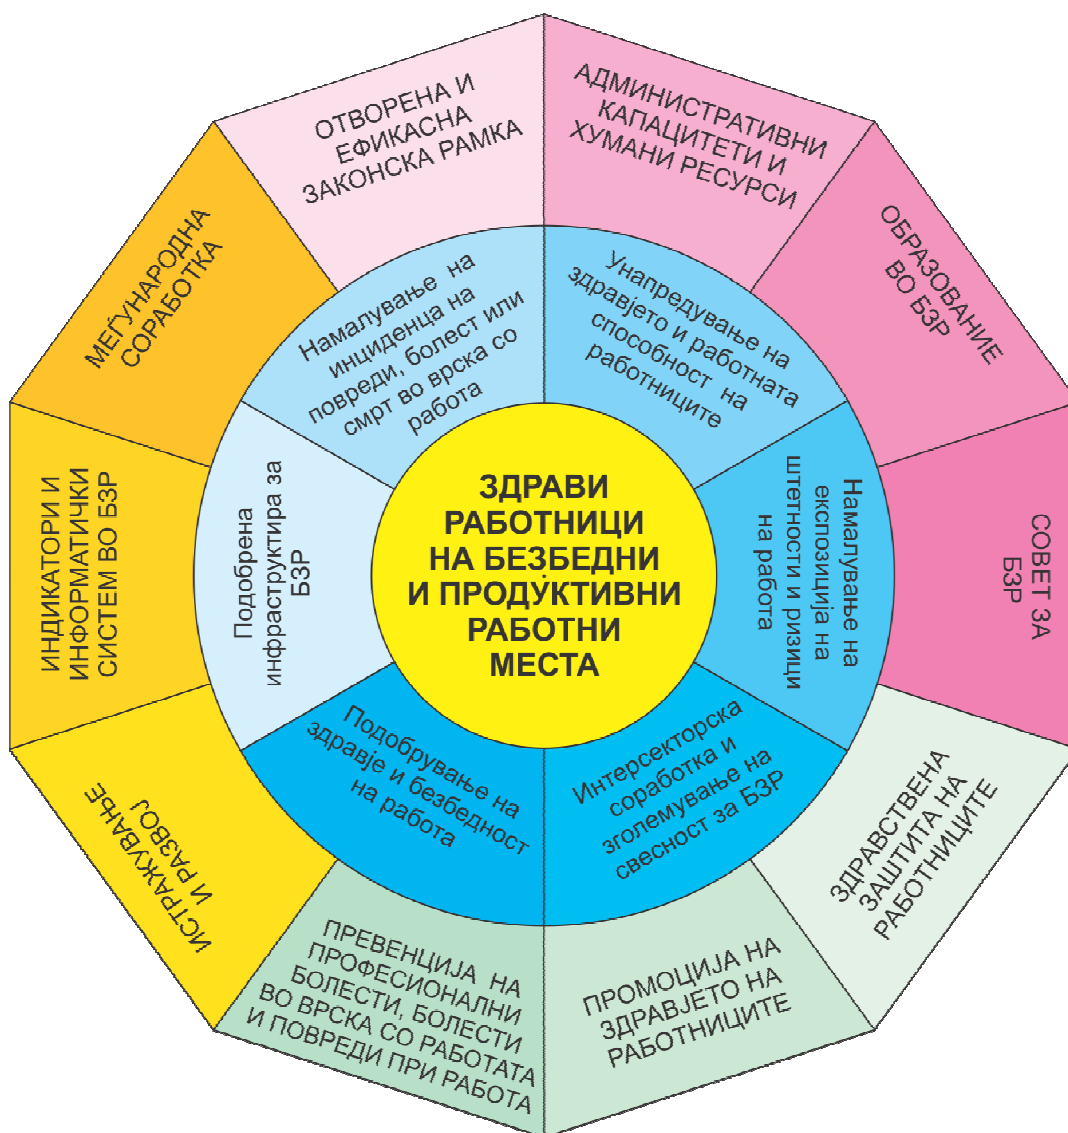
ЗДРАВИ РАБОТНИЦИ НА БЕЗБЕДНИ И ПРОДУКТИВНИ РАБОТНИ МЕСТА

Намалување на инциденца на повреди, болест или смрт во врска со работа

Унапредување на здравјето и работната способност на работниците

Намалување на експозиција на штетности и ризици на работа

Интерсекторска соработка и зголемување на свесност за БЗР

Подобрување на здравје и безбедност на работа

Подобрена инфраструктура за БЗР

ОТВОРЕНА И ЕФИКАСНА ЗАКОНСКА РАМКА

АДМИНИСТРАТИВНИ КАПАЦИТЕТИ И ХУМАНИ РЕСУРСИ

ОБРАЗОВАНИЕ ВО БЗР

СОВЕТ ЗА БЗР

ЗДРАВСТВЕНА ЗАШТИТА НА РАБОТНИЦИТЕ

ПРОМОЦИЈА НА ЗДРАВЈЕТО НА РАБОТНИЦИТЕ

ПРЕВЕНЦИЈА НА ПРОФЕСИОНАЛНИ БОЛЕСТИ, БОЛЕСТИ ВО ВРСКА СО РАБОТАТА И ПОВРЕДИ ПРИ РАБОТА

ИСТРАЖУВАЊЕ И РАЗВОЈ

ИНДИКАТОРИ И ИНФОРМАТИЧКИ СИСТЕМ ВО БЗР

МЕЃУНАРОДНА СОРАБОТКА